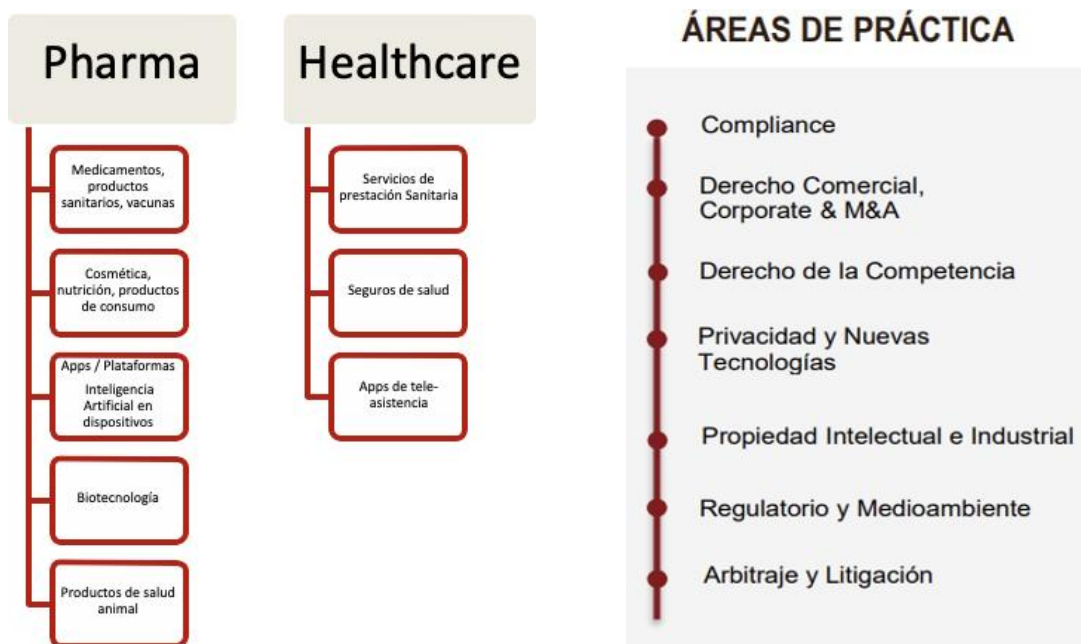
Pharma

Medicamentos, productos sanitarios, vacunas

Cosmética, nutrición, productos de consumo

Apps / Plataformas Inteligencia Artificial en dispositivos

Biotecnología

Productos de salud animal

Healthcare

Servicios de prestación Sanitaria

Seguros de salud

Apps de tele-asistencia

ÁREAS DE PRÁCTICA

Compliance

Derecho Comercial, Corporate & M&A

Derecho de la Competencia

Privacidad y Nuevas Tecnologías

Propiedad Intelectual e Industrial

Regulatorio y Medioambiente

Arbitraje y Litigación